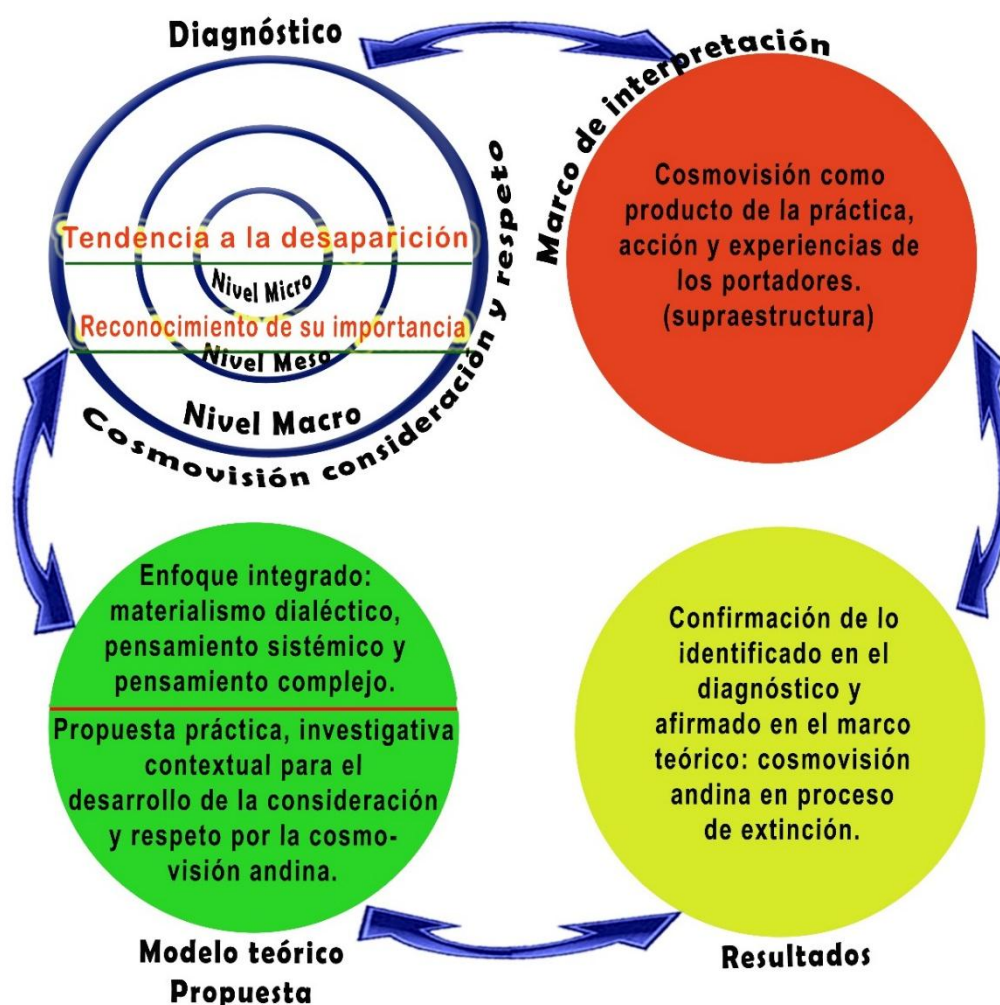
Diagnóstico

Marco de interpretación

Tendencia a la desaparición

Nivel Micro

Reconocimiento de su importancia

Nivel Meso

Nivel Macro

Cosmovisión consideración y respeto

Cosmovisión como producto de la práctica, acción y experiencias de los portadores. (supraestructura)

Enfoque integrado: materialismo dialéctico, pensamiento sistémico y pensamiento complejo.

Propuesta práctica, investigativa contextual para el desarrollo de la consideración y respeto por la cosmovisión andina.

Confirmación de lo identificado en el diagnóstico y afirmado en el marco teórico: cosmovisión andina en proceso de extinción.

Modelo teórico
Propuesta

Resultados